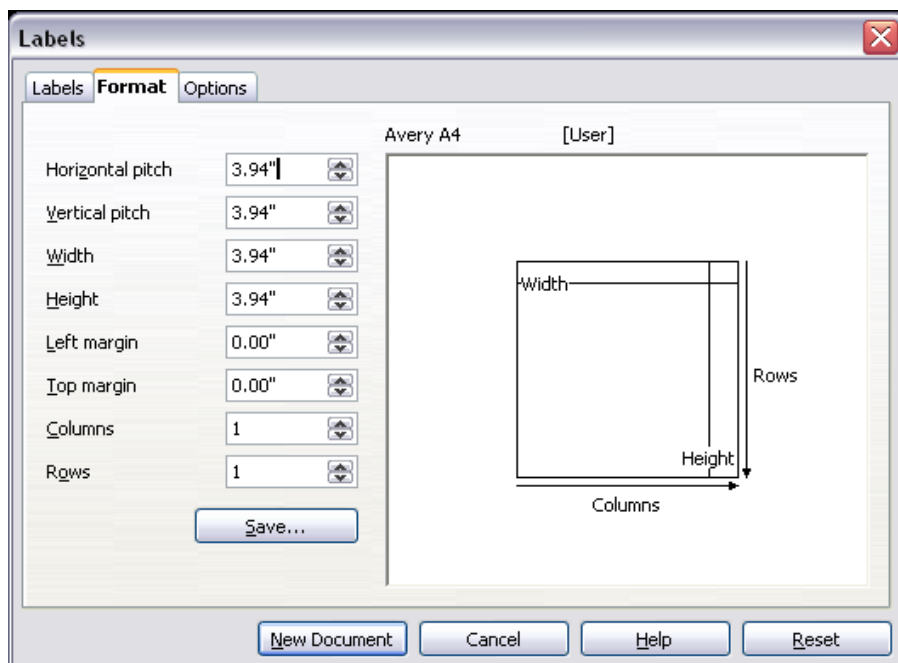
Labels

Labels Format Options

Avery A4 [User]

Horizontal pitch 3.94"

Vertical pitch 3.94"

Width 3.94"

Height 3.94"

Left margin 0.00"

Top margin 0.00"

Columns 1

Rows 1

Save...

Width

Rows

Height

Columns

New Document Cancel Help Reset